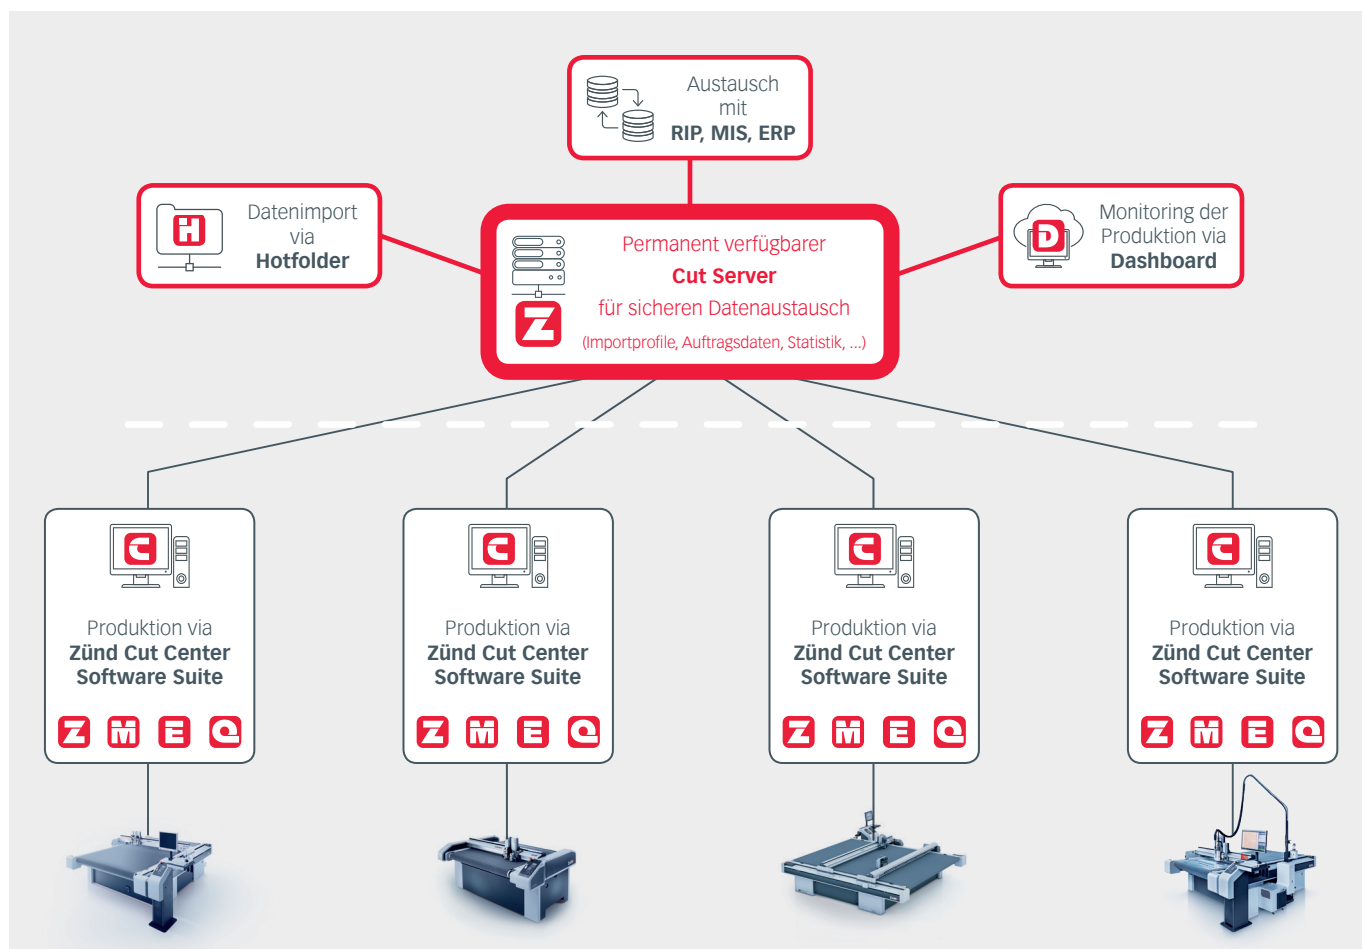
Austausch mit
RIP, MIS, ERP

Datenimport via
Hotfolder

Permanent verfügbarer
Cut Server
für sicheren Datenaustausch
(Importprofile, Auftragsdaten, Statistik, ...)

Monitoring der Produktion via
Dashboard

Produktion via
Zünd Cut Center
Software Suite

Produktion via
Zünd Cut Center
Software Suite

Produktion via
Zünd Cut Center
Software Suite

Produktion via
Zünd Cut Center
Software Suite